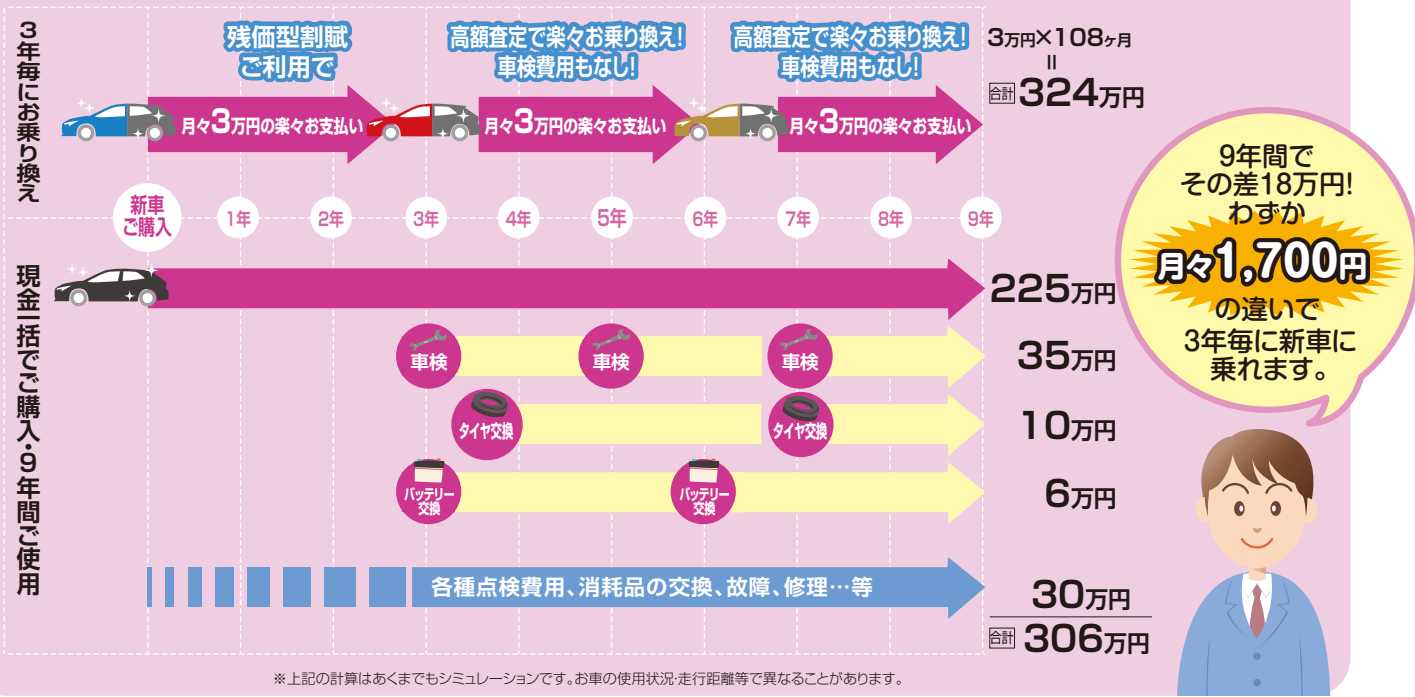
3年毎にお乗り換え

残価型割賦
ご利用で

高額査定で楽々お乗り換え!
車検費用もなし!

高額査定で楽々お乗り換え!
車検費用もなし!

3万円×108ヶ月
=
合計 324万円

月々3万円の楽々お支払い

月々3万円の楽々お支払い

月々3万円の楽々お支払い

新車
ご購入

1年 2年 3年 4年 5年 6年 7年 8年 9年

現金一括でご購入・9年間ご使用

225万円

車検 車検 車検

35万円

タイヤ交換 タイヤ交換

10万円

バッテリー交換 バッテリー交換

6万円

各種点検費用、消耗品の交換、故障、修理…等

30万円

合計 306万円

9年間で
その差18万円!
わずか
月々1,700円
の違いで
3年毎に新車に
乗れます。

※上記の計算はあくまでもシミュレーションです。お車の使用状況・走行距離等で異なることがあります。